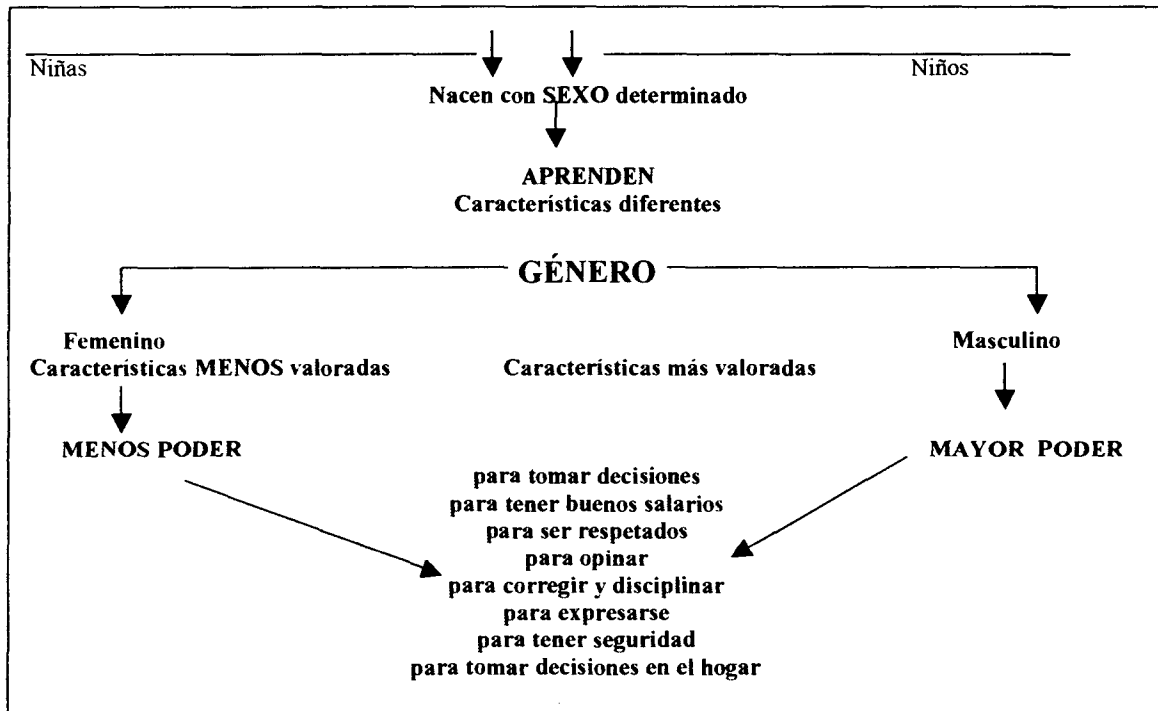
Niñas

Niños

Nacen con SEXO determinado

APRENDEN
Características diferentes

GÉNERO

Femenino
Características MENOS valoradas

Características más valoradas

Masculino

MENOS PODER

MAYOR PODER

para tomar decisiones
para tener buenos salarios
para ser respetados
para opinar
para corregir y disciplinar
para expresarse
para tener seguridad
para tomar decisiones en el hogar